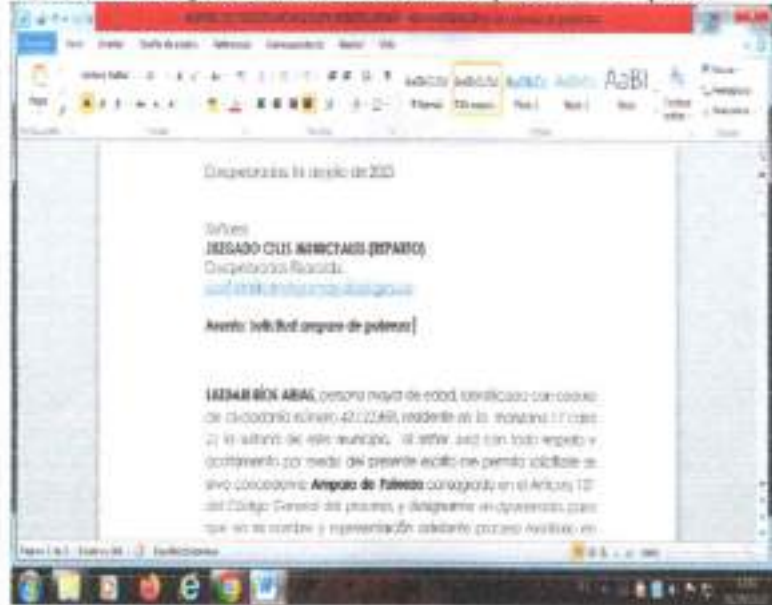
Dosquebradas, 16 de julio de 2025

Señores
JUZGADO CIVIL MUNICIPALES (REPARTO)
Dosquebradas Risaralda
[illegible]

Asunto: Solicitud amparo de pobreza

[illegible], persona mayor de edad, identificada con cedula de ciudadanía número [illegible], residente en la manzana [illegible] casa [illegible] de este municipio. Al señor Juez con todo respeto y acatamiento por medio del presente escrito me permito solicitarle se sirva concederme Amparo de Pobreza consagrado en el Artículo 151 del Código General del proceso, y designarme un apoderado, para que en mi nombre y representación adelante proceso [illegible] en

AaBbCcDc AaBbCcDc AaBbCc AaBbCc AaBl